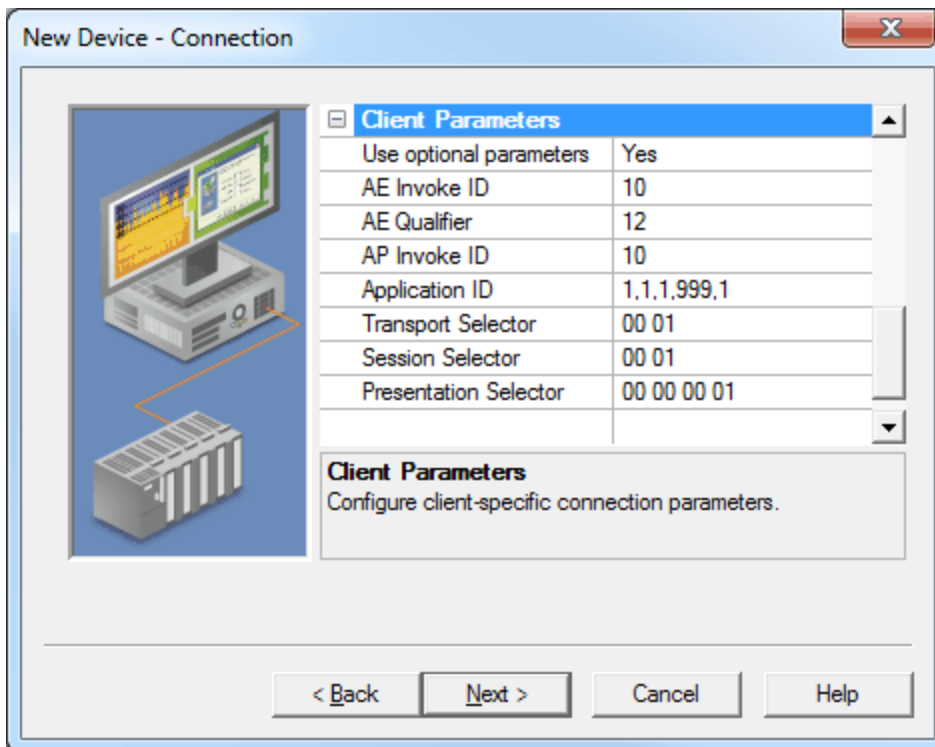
New Device - Connection

Client Parameters

| | |
|---|---|
| Use optional parameters | Yes |
| AE Invoke ID | 10 |
| AE Qualifier | 12 |
| AP Invoke ID | 10 |
| Application ID | 1,1,1,999,1 |
| Transport Selector | 00 01 |
| Session Selector | 00 01 |
| Presentation Selector | 00 00 00 01 |

Client Parameters
Configure client-specific connection parameters.

< Back
Next >
Cancel
Help